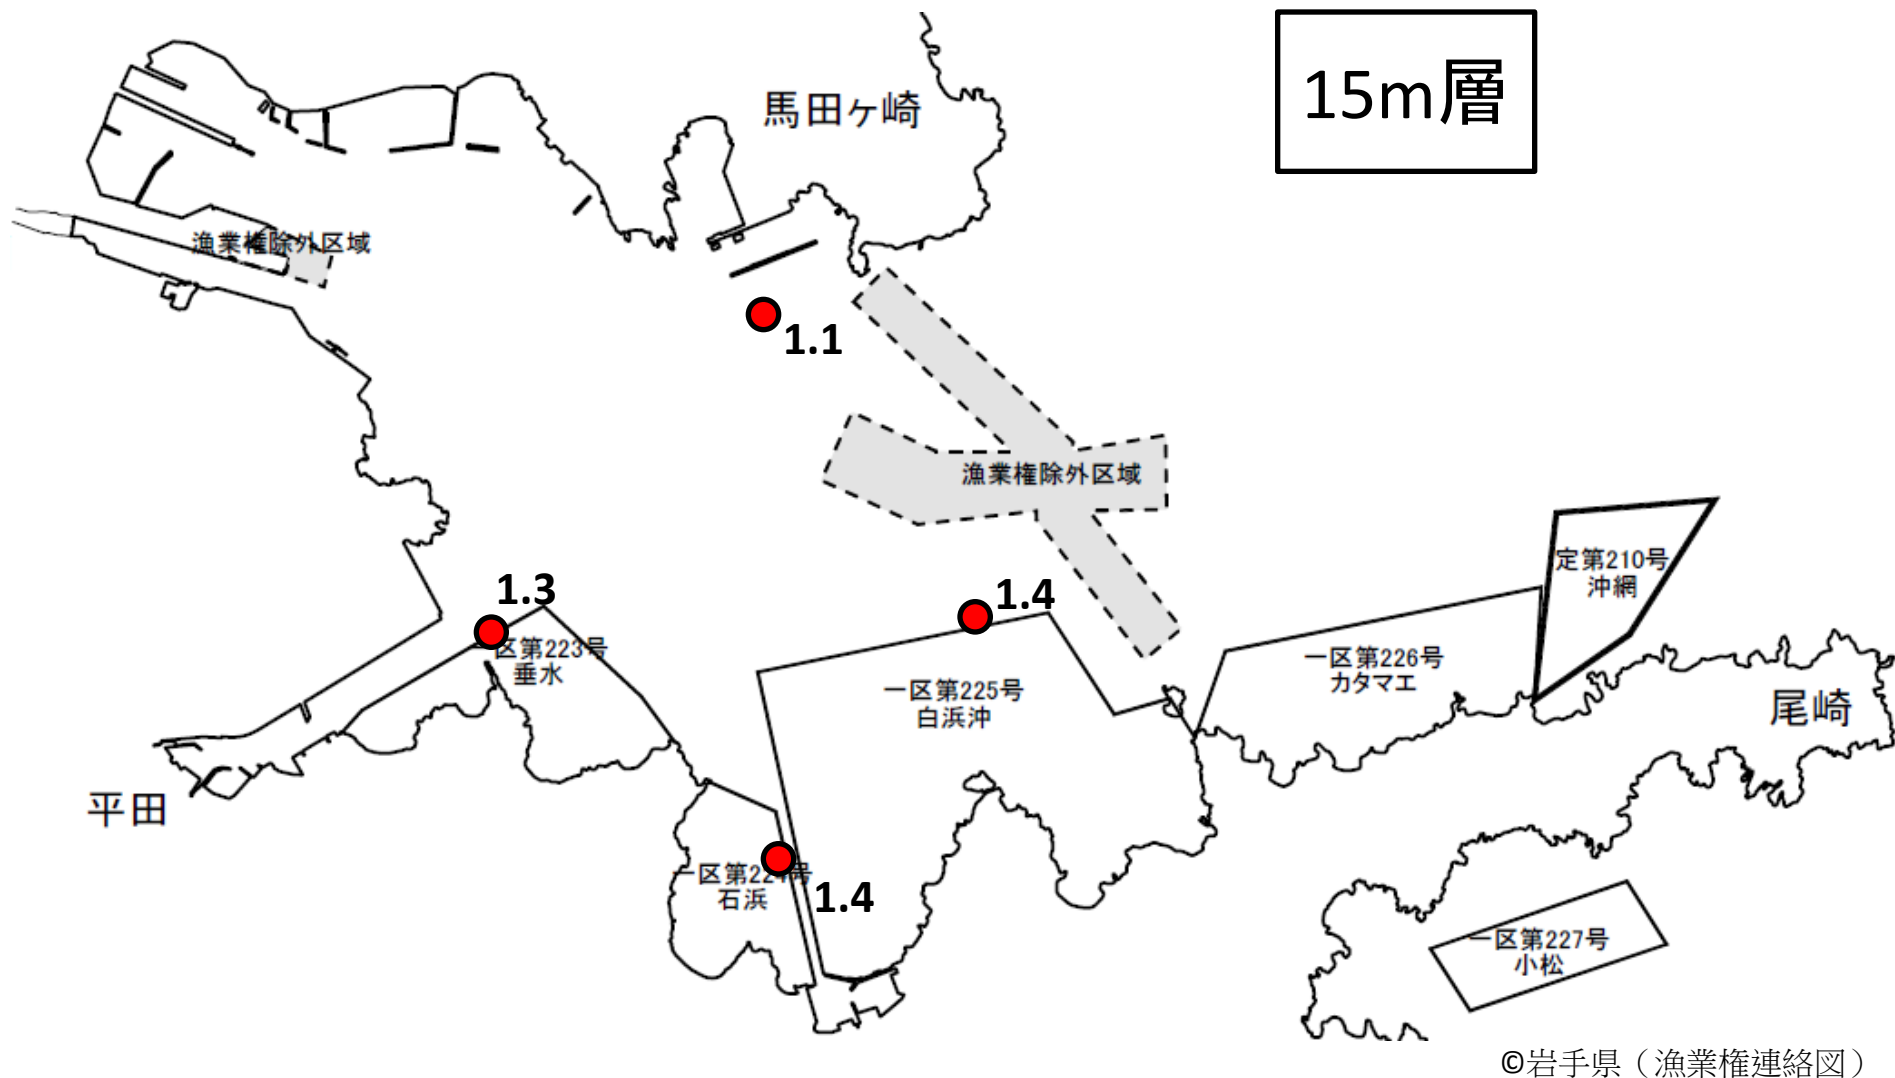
15m層

馬田ヶ崎

漁業権除外区域

1.1

漁業権除外区域

定第210号
沖網

1.3

区第223号
垂水

1.4

一区第225号
白浜沖

一区第226号
カタマエ

尾崎

平田

一区第22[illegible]号
石浜

1.4

一区第227号
小松

©岩手県（漁業権連絡図）